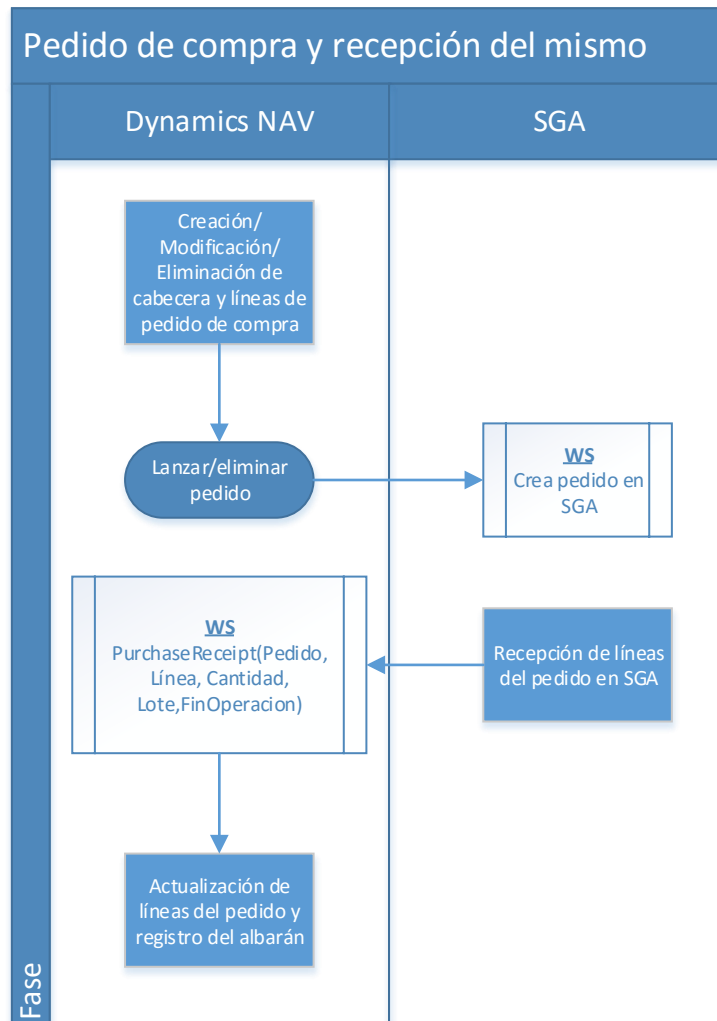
Pedido de compra y recepción del mismo

Dynamics NAV

SGA

Creación/ Modificación/ Eliminación de cabecera y líneas de pedido de compra

Lanzar/eliminar pedido

WS
Crea pedido en SGA

WS
PurchaseReceipt(Pedido, Línea, Cantidad, Lote,FinOperacion)

Recepción de líneas del pedido en SGA

Actualización de líneas del pedido y registro del albarán

Fase